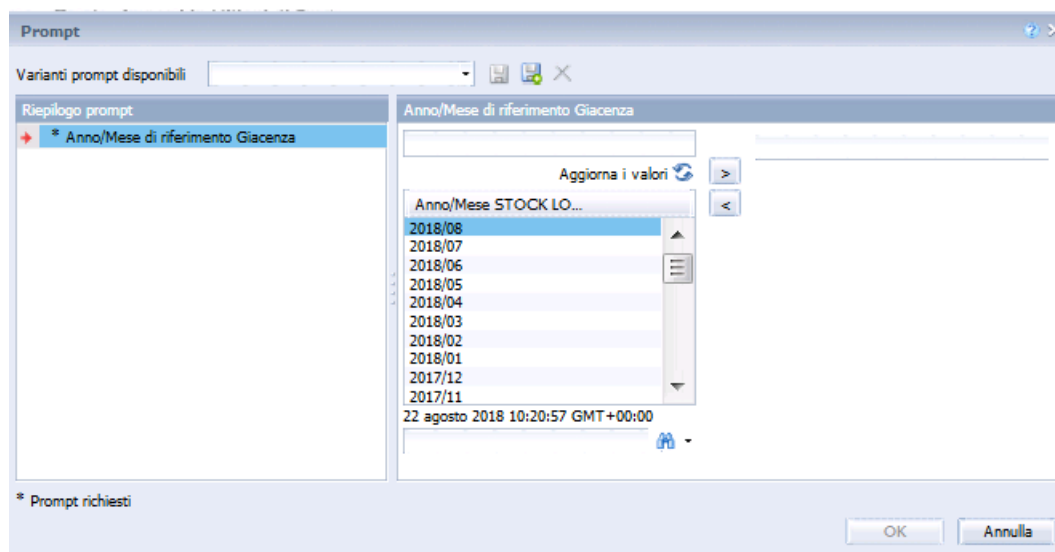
Prompt

Varianti prompt disponibili

Riepilogo prompt

* Anno/Mese di riferimento Giacenza

Anno/Mese di riferimento Giacenza

Aggiorna i valori

>

<

Anno/Mese STOCK LO...

2018/08
2018/07
2018/06
2018/05
2018/04
2018/03
2018/02
2018/01
2017/12
2017/11

22 agosto 2018 10:20:57 GMT+00:00

* Prompt richiesti

OK

Annulla